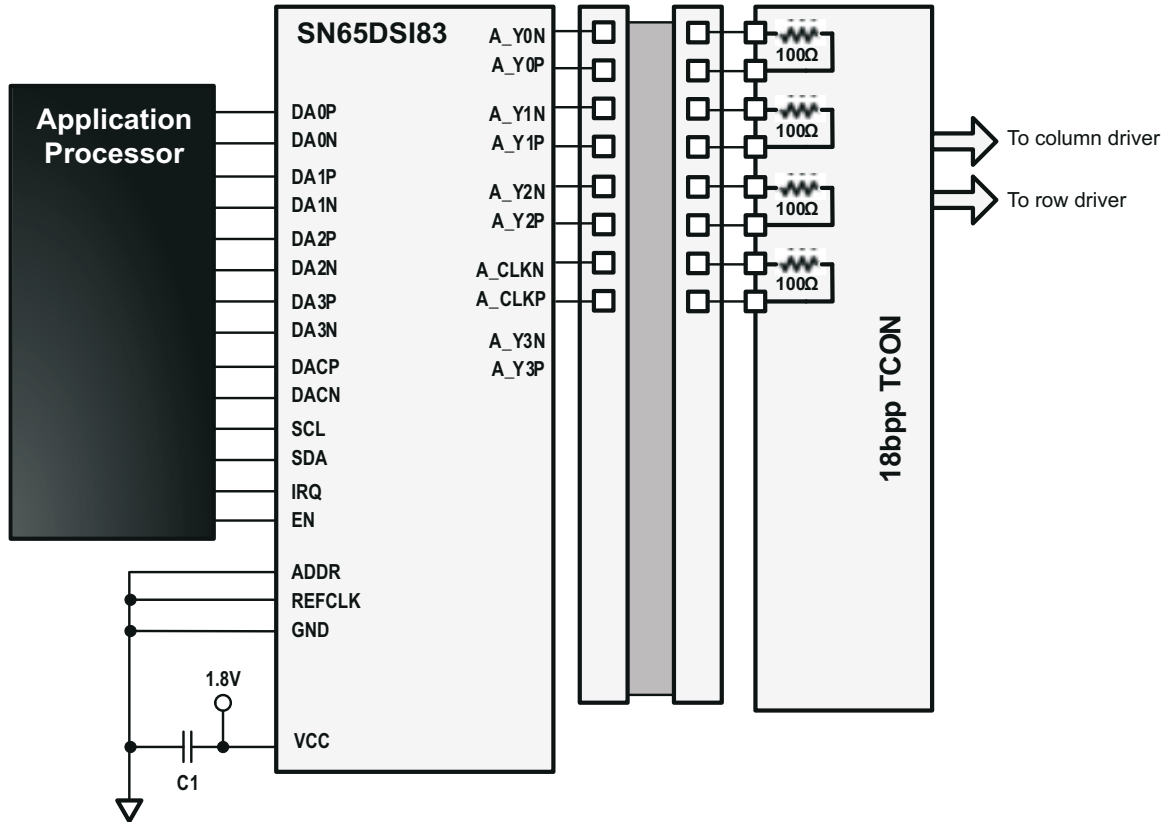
SN65DSI83

Application Processor

DA0P
DA0N
DA1P
DA1N
DA2P
DA2N
DA3P
DA3N
DACP
DACN
SCL
SDA
IRQ
EN
ADDR
REFCLK
GND
VCC

A_Y0N
A_Y0P
A_Y1N
A_Y1P
A_Y2N
A_Y2P
A_CLKN
A_CLKP
A_Y3N
A_Y3P

100Ω
100Ω
100Ω
100Ω

To column driver
To row driver

18bpp TCON

1.8V
C1